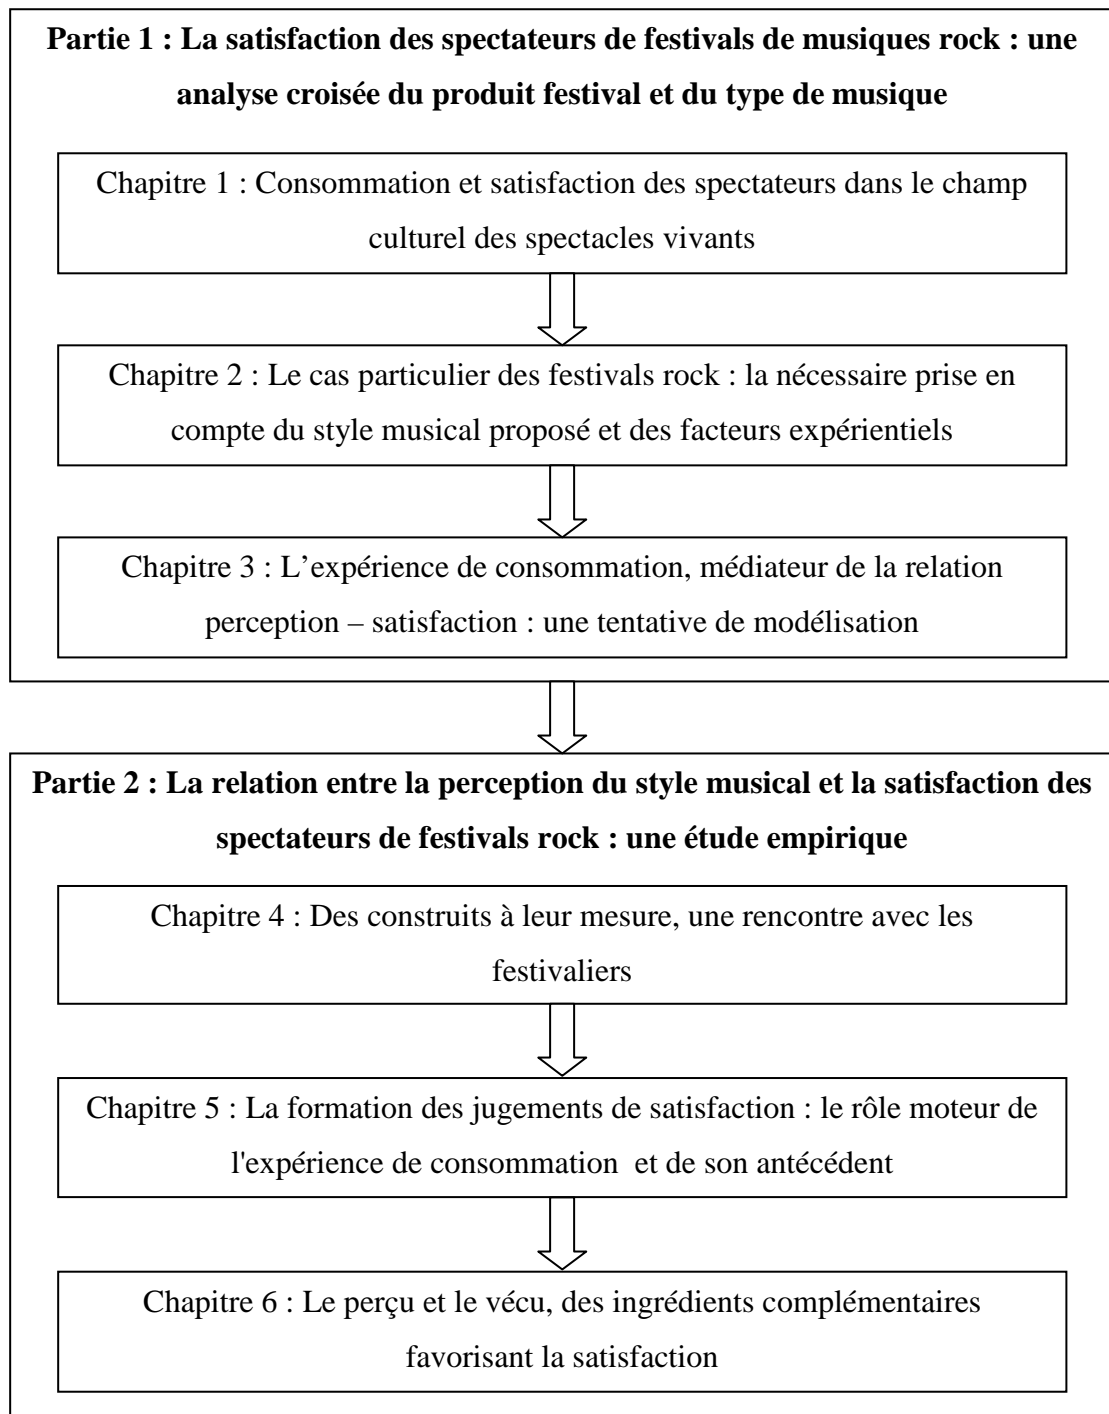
**Partie 1 : La satisfaction des spectateurs de festivals de musiques rock : une analyse croisée du produit festival et du type de musique**

Chapitre 1 : Consommation et satisfaction des spectateurs dans le champ culturel des spectacles vivants

Chapitre 2 : Le cas particulier des festivals rock : la nécessaire prise en compte du style musical proposé et des facteurs expérientiels

Chapitre 3 : L'expérience de consommation, médiateur de la relation perception – satisfaction : une tentative de modélisation

**Partie 2 : La relation entre la perception du style musical et la satisfaction des spectateurs de festivals rock : une étude empirique**

Chapitre 4 : Des construits à leur mesure, une rencontre avec les festivaliers

Chapitre 5 : La formation des jugements de satisfaction : le rôle moteur de l'expérience de consommation et de son antécédent

Chapitre 6 : Le perçu et le vécu, des ingrédients complémentaires favorisant la satisfaction